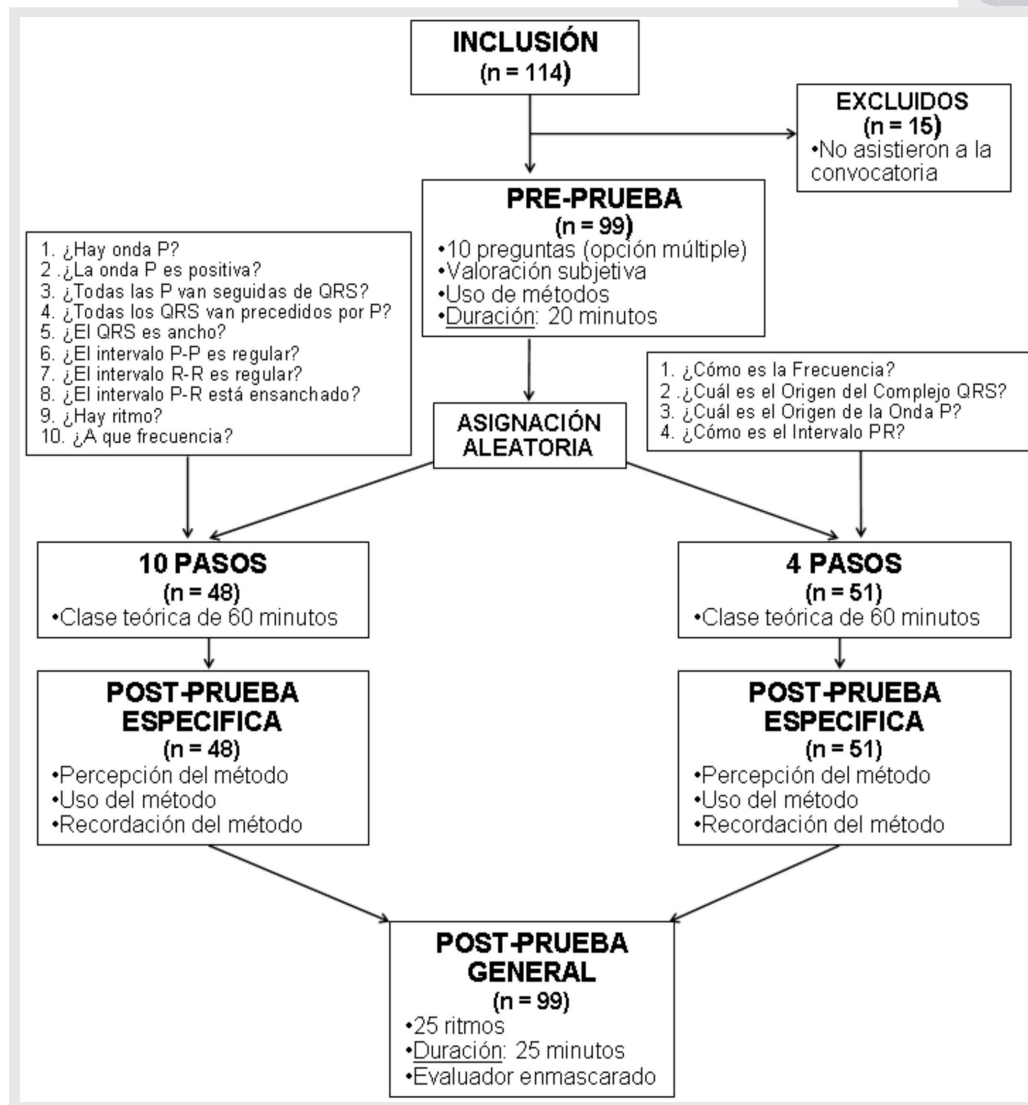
INCLUSIÓN
(n = 114)

EXCLUIDOS
(n = 15)
•No asistieron a la convocatoria

PRE-PRUEBA
(n = 99)
•10 preguntas (opción múltiple)
•Valoración subjetiva
•Uso de métodos
•Duración: 20 minutos

1. ¿Hay onda P?
2 .¿La onda P es positiva?
3. ¿Todas las P van seguidas de QRS?
4. ¿Todas los QRS van precedidos por P?
5. ¿El QRS es ancho?
6. ¿El intervalo P-P es regular?
7. ¿El intervalo R-R es regular?
8. ¿El intervalo P-R está ensanchado?
9. ¿Hay ritmo?
10. ¿A que frecuencia?

ASIGNACIÓN ALEATORIA

1. ¿Cómo es la Frecuencia?
2 .¿Cuál es el Origen del Complejo QRS?
3. ¿Cuál es el Origen de la Onda P?
4. ¿Cómo es el Intervalo PR?

10 PASOS
(n = 48)
•Clase teórica de 60 minutos

4 PASOS
(n = 51)
•Clase teórica de 60 minutos

POST-PRUEBA ESPECIFICA
(n = 48)
•Percepción del método
•Uso del método
•Recordación del método

POST-PRUEBA ESPECIFICA
(n = 51)
•Percepción del método
•Uso del método
•Recordación del método

POST-PRUEBA GENERAL
(n = 99)
•25 ritmos
•Duración: 25 minutos
•Evaluador enmascarado